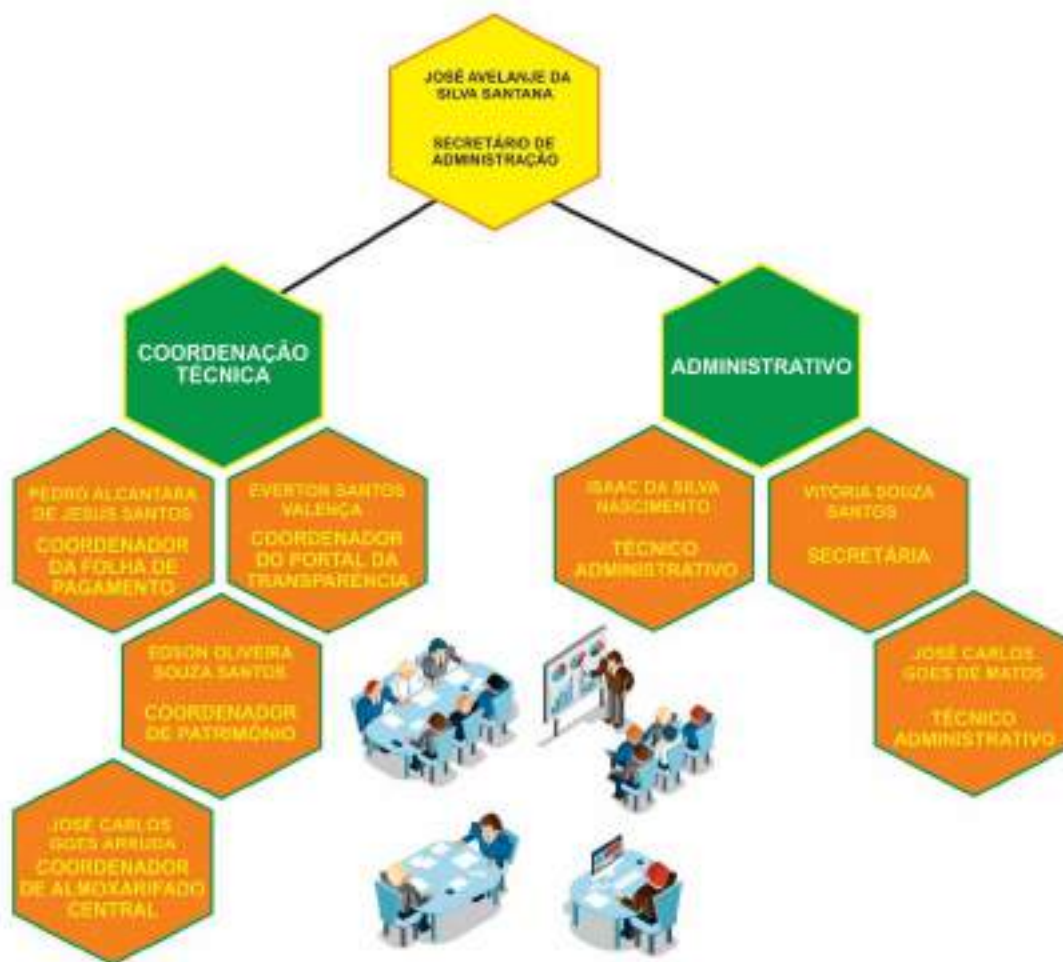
JOSÉ AVELANJE DA SILVA SANTANA

SECRETÁRIO DE ADMINISTRAÇÃO

COORDENAÇÃO TÉCNICA

ADMINISTRATIVO

PEDRO ALCANTARA DE JESUS SANTOS

COORDENADOR DA FOLHA DE PAGAMENTO

EVERTON SANTOS VALENÇA

COORDENADOR DO PORTAL DA TRANSPARENCIA

EDSON OLIVEIRA SOUZA SANTOS

COORDENADOR DE PATRIMONIO

JOSÉ CARLOS GOES ARRUDA

COORDENADOR DE ALMOXARIFADO CENTRAL

ISAAC DA SILVA NASCIMENTO

TÉCNICO ADMINISTRATIVO

VITÓRIA SOUZA SANTOS

SECRETÁRIA

JOSÉ CARLOS GOES DE MATOS

TÉCNICO ADMINISTRATIVO